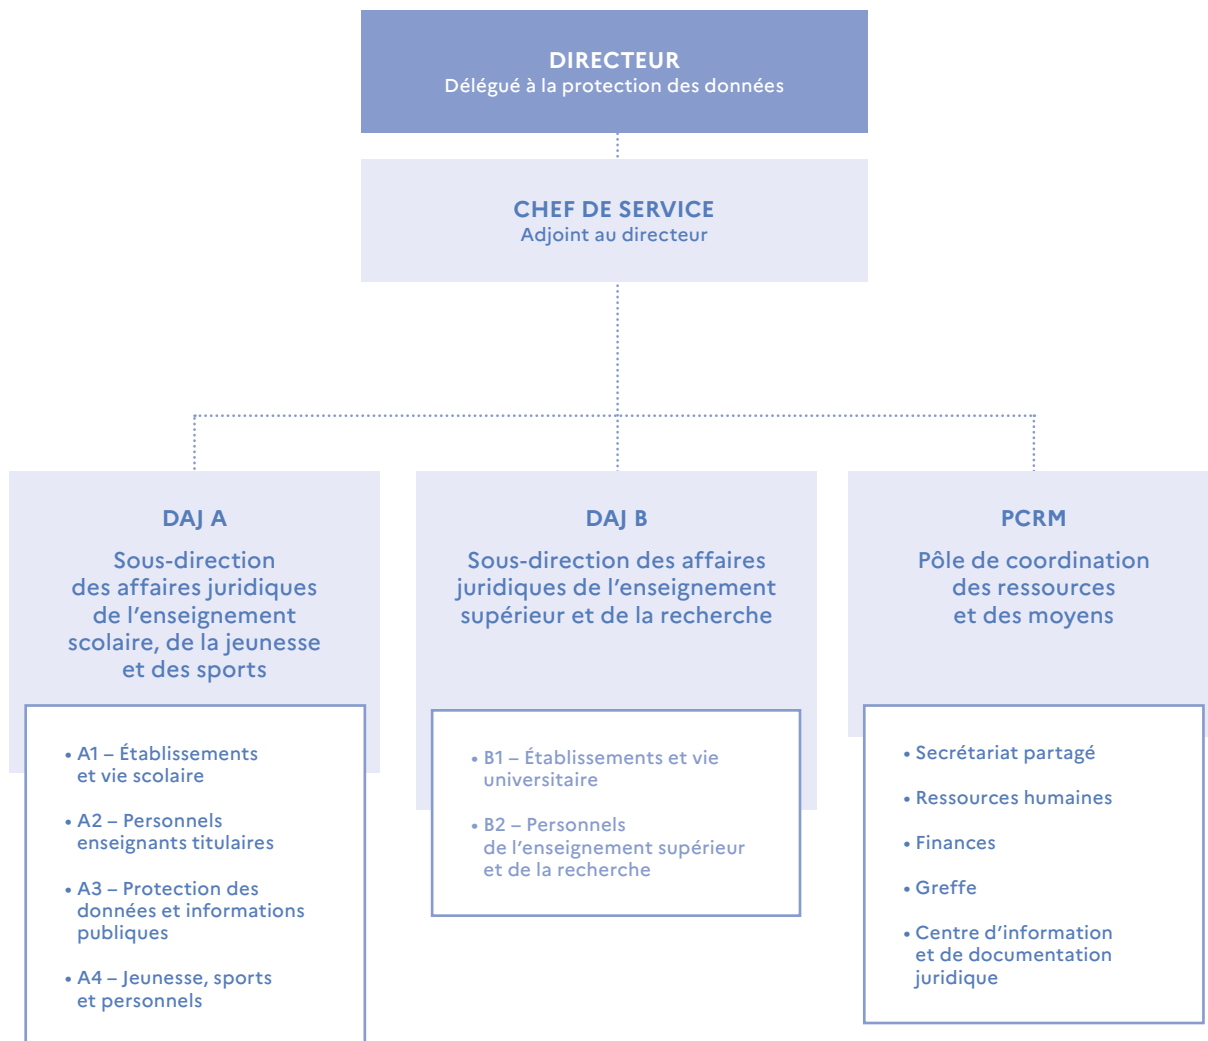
DIRECTEUR
Délégué à la protection des données

CHEF DE SERVICE
Adjoint au directeur

DAJ A

Sous-direction des affaires juridiques de l'enseignement scolaire, de la jeunesse et des sports

• A1 – Établissements et vie scolaire

• A2 – Personnels enseignants titulaires

• A3 – Protection des données et informations publiques

• A4 – Jeunesse, sports et personnels

DAJ B

Sous-direction des affaires juridiques de l'enseignement supérieur et de la recherche

• B1 – Établissements et vie universitaire

• B2 – Personnels de l'enseignement supérieur et de la recherche

PCRM

Pôle de coordination des ressources et des moyens

• Secrétariat partagé

• Ressources humaines

• Finances

• Greffe

• Centre d'information et de documentation juridique